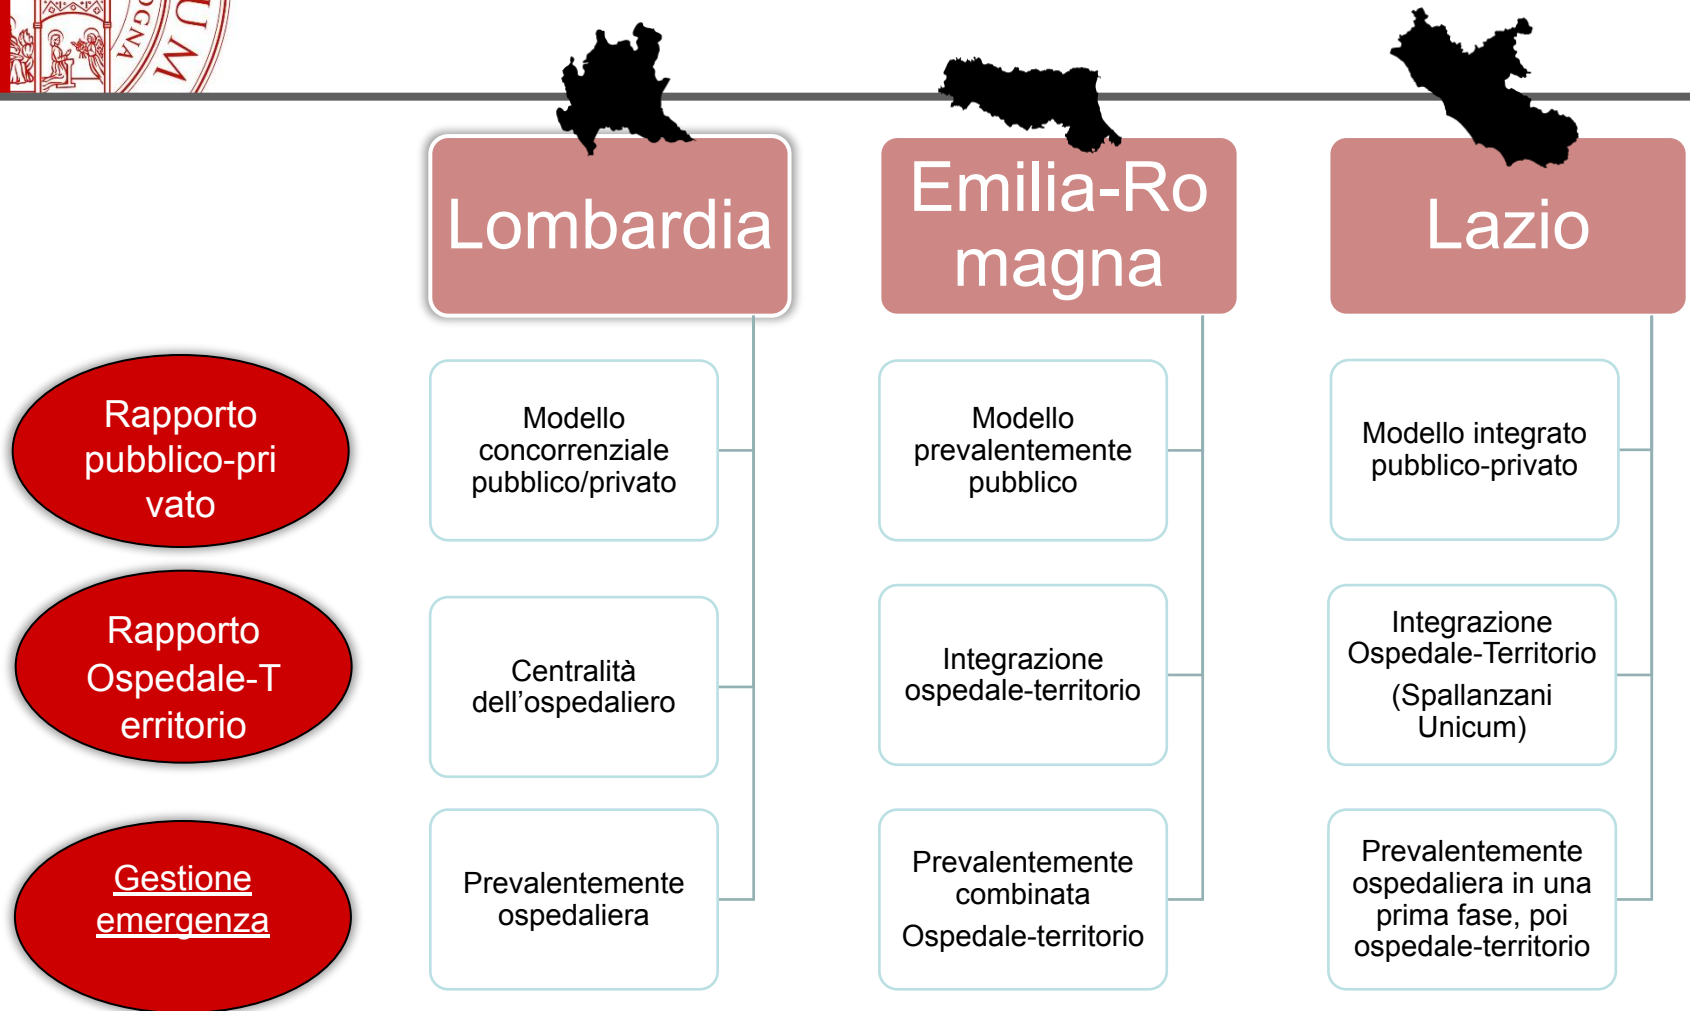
GNA UM

Lombardia

Emilia-Romagna

Lazio

Rapporto pubblico-privato

Rapporto Ospedale-Territorio

Gestione emergenza

Modello concorrenziale pubblico/privato

Centralità dell'ospedaliero

Prevalentemente ospedaliera

Modello prevalentemente pubblico

Integrazione ospedale-territorio

Prevalentemente combinata

Ospedale-territorio

Modello integrato pubblico-privato

Integrazione Ospedale-Territorio

(Spallanzani Unicum)

Prevalentemente ospedaliera in una prima fase, poi ospedale-territorio